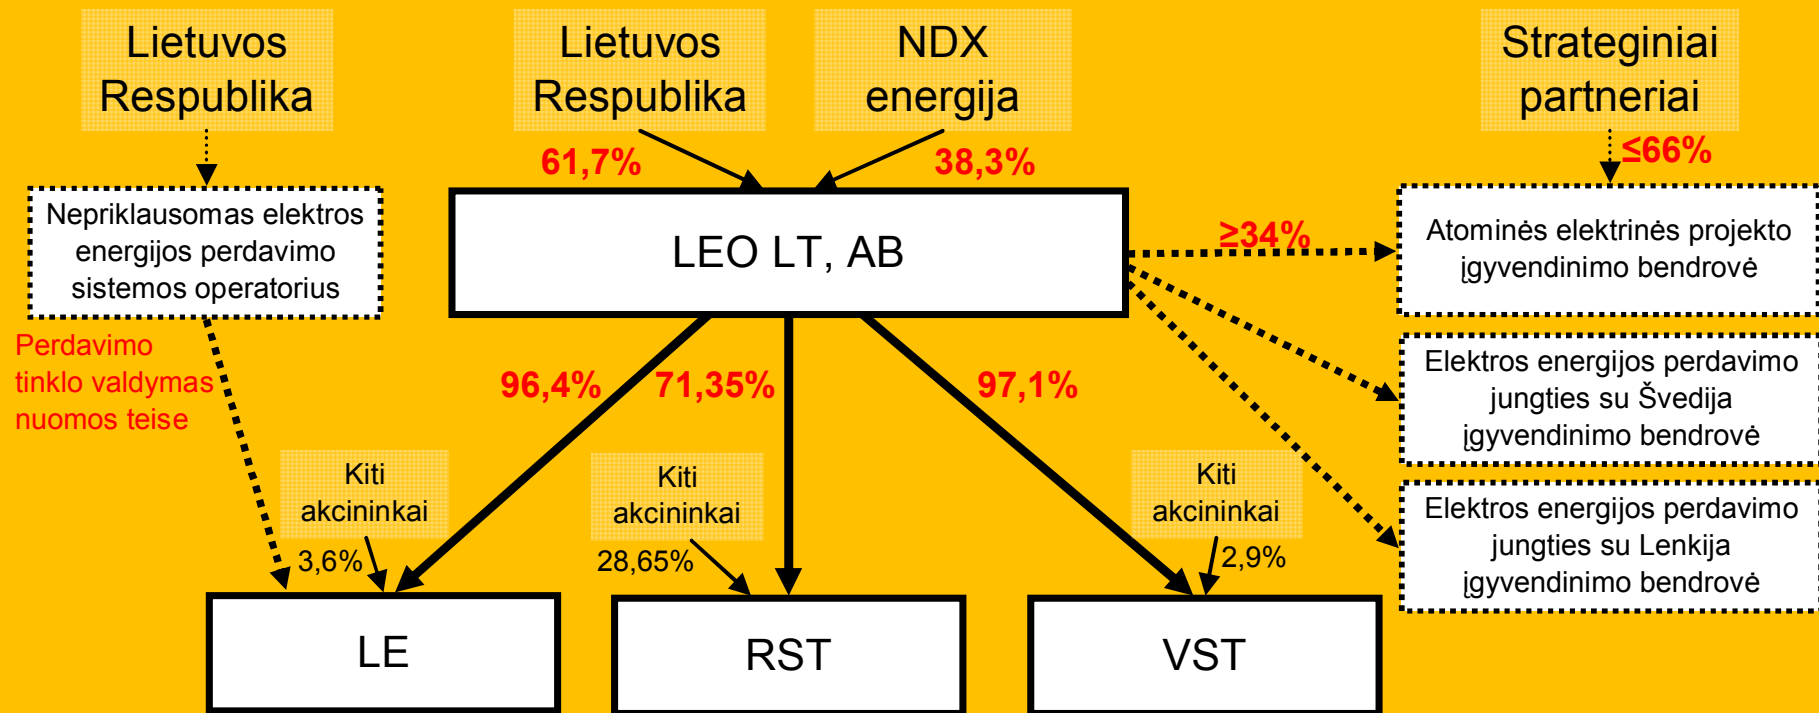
Lietuvos Respublika

Lietuvos Respublika

NDX energija

Strateginiai partneriai

61,7%

38,3%

≤66%

Nepriklausomas elektros energijos perdavimo sistemos operatorius

LEO LT, AB

≥34%

Atominės elektrinės projekto įgyvendinimo bendrovė

Perdavimo tinklo valdymas nuomos teise

96,4%

71,35%

97,1%

Elektros energijos perdavimo jungties su Švedija įgyvendinimo bendrovė

Kiti akcininkai

Kiti akcininkai

Kiti akcininkai

Elektros energijos perdavimo jungties su Lenkija įgyvendinimo bendrovė

3,6%

28,65%

2,9%

LE

RST

VST